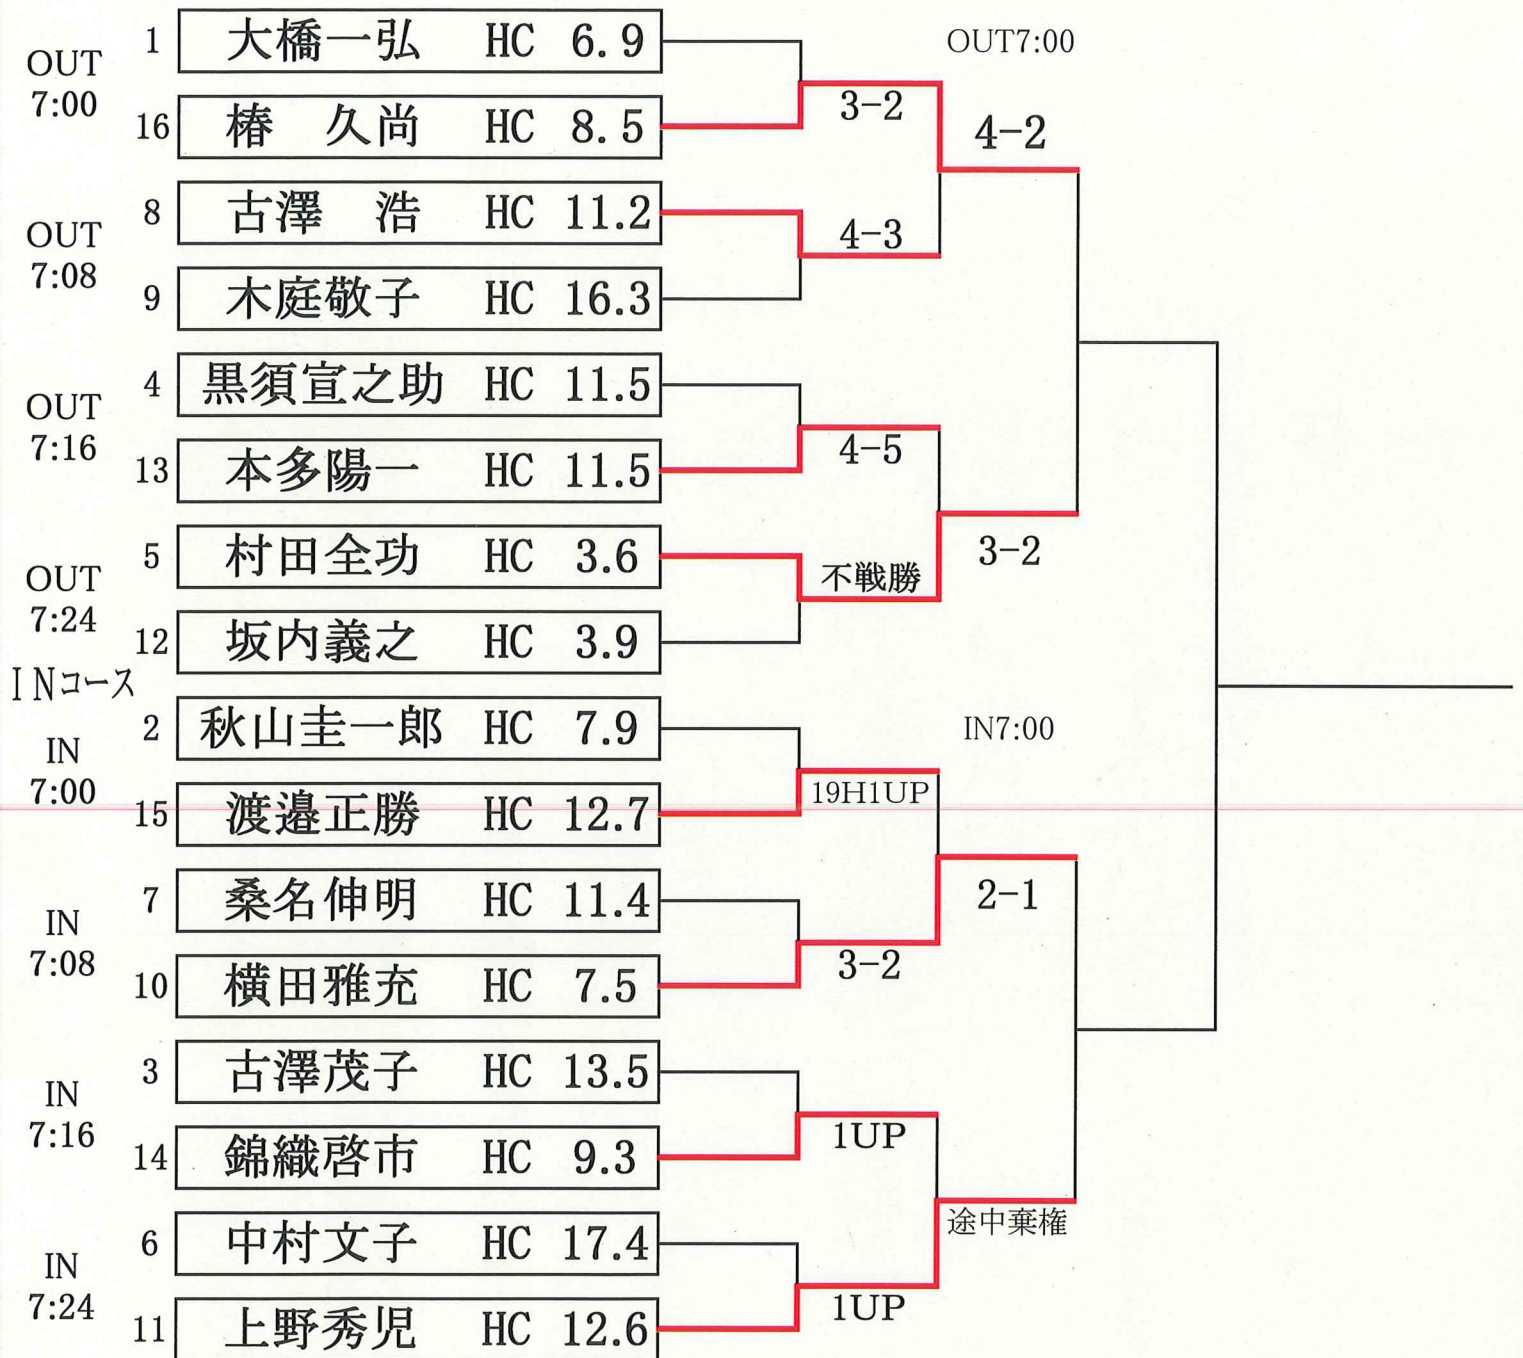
OUT 7:00
1 大橋一弘 HC 6.9
16 椿 久尚 HC 8.5
OUT 7:08
8 古澤 浩 HC 11.2
9 木庭敬子 HC 16.3
OUT 7:16
4 黒須宣之助 HC 11.5
13 本多陽一 HC 11.5
OUT 7:24
5 村田全功 HC 3.6
12 坂内義之 HC 3.9
INコース
IN 7:00
2 秋山圭一郎 HC 7.9
15 渡邉正勝 HC 12.7
IN 7:08
7 桑名伸明 HC 11.4
10 横田雅充 HC 7.5
IN 7:16
3 古澤茂子 HC 13.5
14 錦織啓市 HC 9.3
IN 7:24
6 中村文子 HC 17.4
11 上野秀児 HC 12.6

3-2
4-3
4-5
不戦勝
19H1UP
3-2
1UP
1UP

OUT7:00
4-2
3-2
IN7:00
2-1
途中棄権